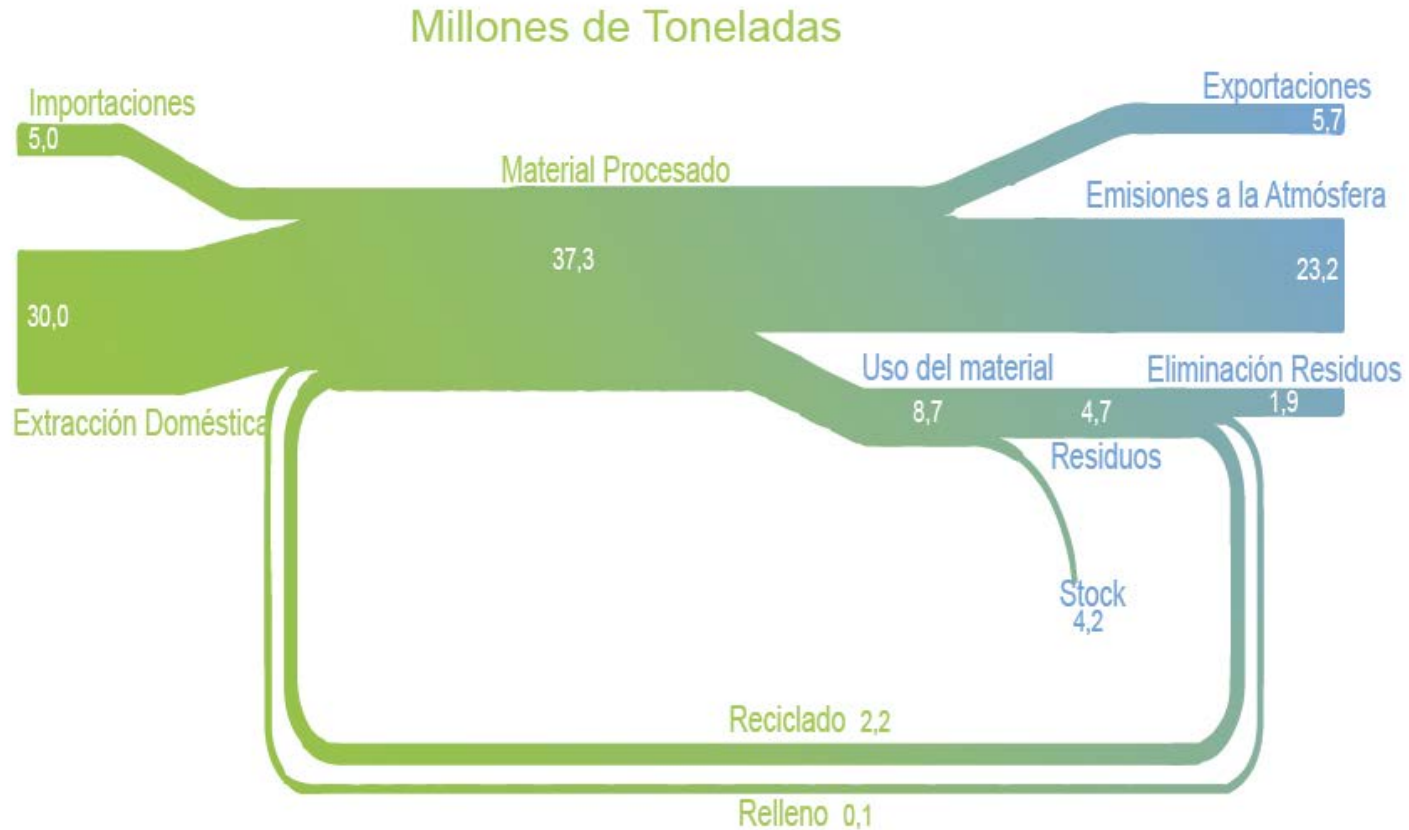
Millones de Toneladas

Importaciones
5,0

30,0

Extracción Doméstica

Material Procesado

37,3

Exportaciones
5,7

Emisiones a la Atmósfera

23,2

Uso del material

8,7

4,7

Eliminación Residuos

1,9

Residuos

Stock
4,2

Reciclado 2,2

Relleno 0,1